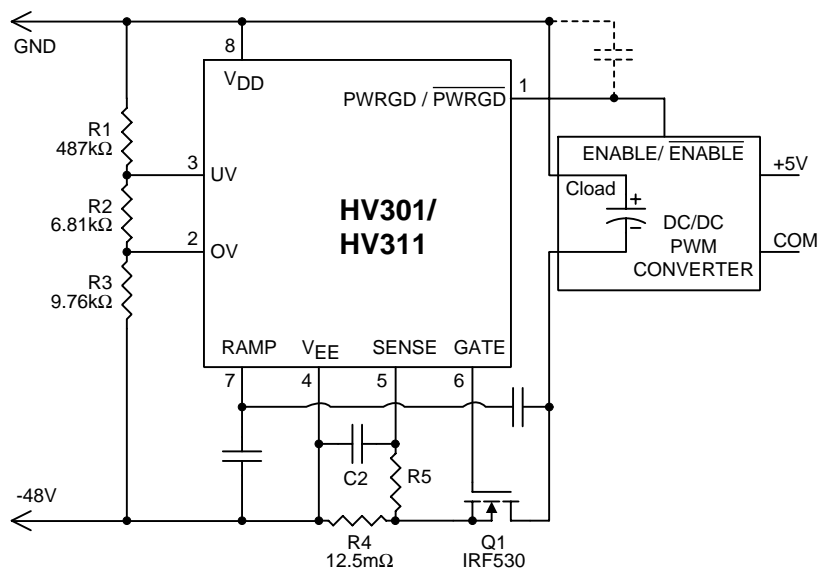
GND
8
$V_{DD}$
PWRGD / $\overline{PWRGD}$
1
R1
487kΩ
3
UV
R2
6.81kΩ
2
OV
R3
9.76kΩ
HV301/
HV311
ENABLE/ $\overline{ENABLE}$
+5V
Cload
+
−
DC/DC
PWM
CONVERTER
COM
RAMP
$V_{EE}$
SENSE
GATE
7
4
5
6
C2
R5
-48V
R4
12.5mΩ
Q1
IRF530